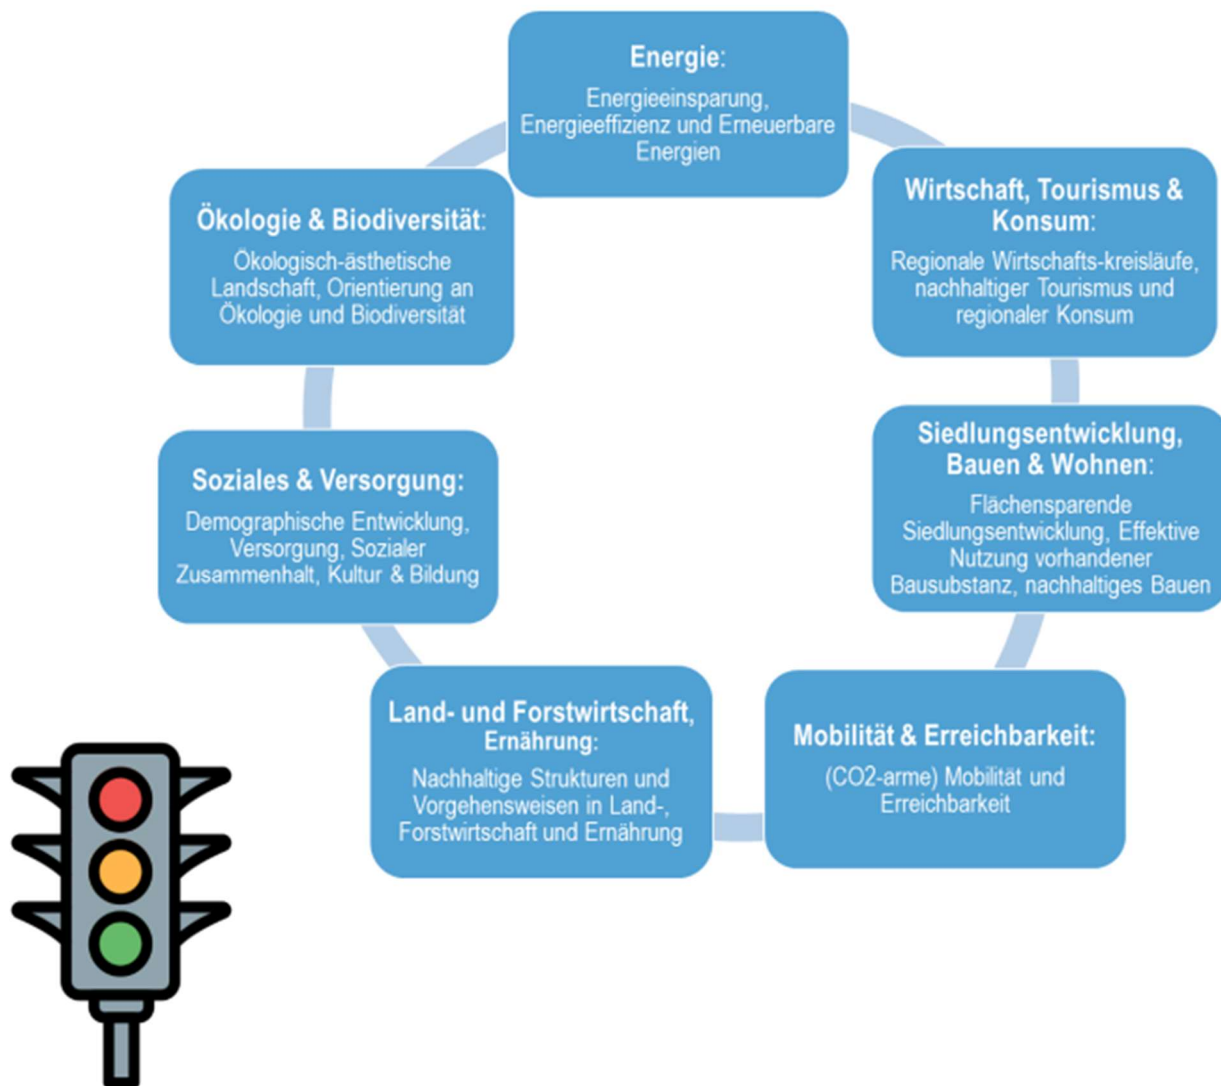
**Energie:**
Energieeinsparung, Energieeffizienz und Erneuerbare Energien

**Wirtschaft, Tourismus & Konsum:**
Regionale Wirtschafts-kreisläufe, nachhaltiger Tourismus und regionaler Konsum

**Siedlungsentwicklung, Bauen & Wohnen:**
Flächensparende Siedlungsentwicklung, Effektive Nutzung vorhandener Bausubstanz, nachhaltiges Bauen

**Mobilität & Erreichbarkeit:**
(CO2-arme) Mobilität und Erreichbarkeit

**Land- und Forstwirtschaft, Ernährung:**
Nachhaltige Strukturen und Vorgehensweisen in Land-, Forstwirtschaft und Ernährung

**Soziales & Versorgung:**
Demographische Entwicklung, Versorgung, Sozialer Zusammenhalt, Kultur & Bildung

**Ökologie & Biodiversität:**
Ökologisch-ästhetische Landschaft, Orientierung an Ökologie und Biodiversität